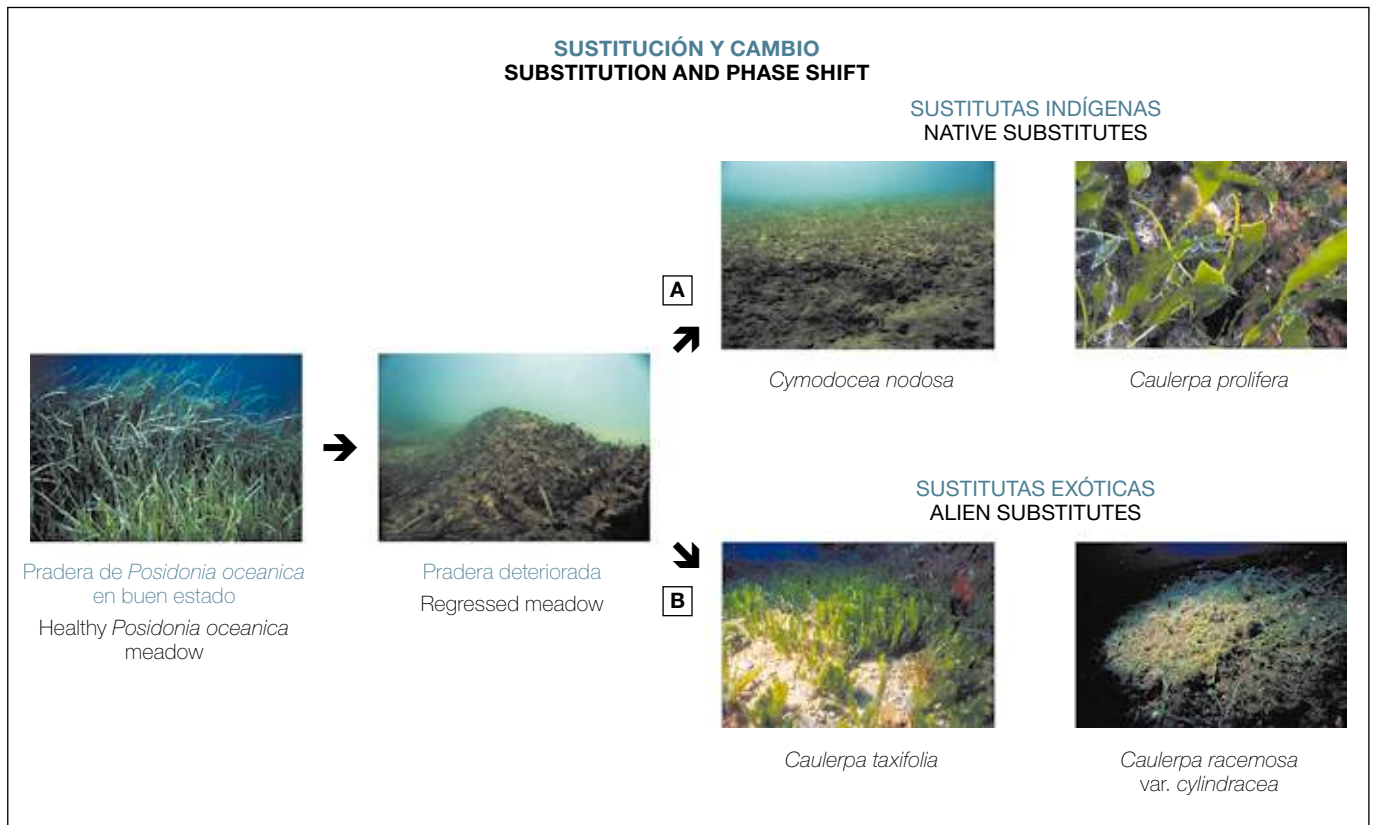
SUSTITUCIÓN Y CAMBIO
SUBSTITUTION AND PHASE SHIFT

SUSTITUTAS INDÍGENAS
NATIVE SUBSTITUTES

A

Cymodocea nodosa

Caulerpa prolifera

Pradera de Posidonia oceanica en buen estado
Healthy Posidonia oceanica meadow

Pradera deteriorada
Regressed meadow

SUSTITUTAS EXÓTICAS
ALIEN SUBSTITUTES

B

Caulerpa taxifolia

Caulerpa racemosa var. cylindracea